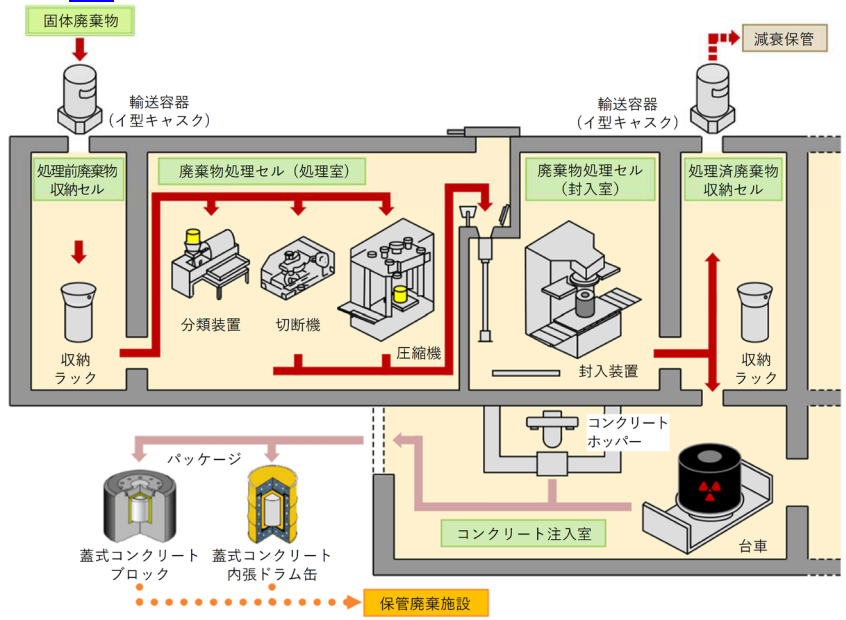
固体廃棄物

減衰保管

輸送容器
（イ型キャスク）

輸送容器
（イ型キャスク）

処理前廃棄物
収納セル

廃棄物処理セル（処理室）

廃棄物処理セル
（封入室）

処理済廃棄物
収納セル

収納
ラック

分類装置

切断機

圧縮機

封入装置

収納
ラック

コンクリート
ホッパー

パッケージ

蓋式コンクリート
ブロック

蓋式コンクリート
内張ドラム缶

コンクリート注入室

台車

保管廃棄施設